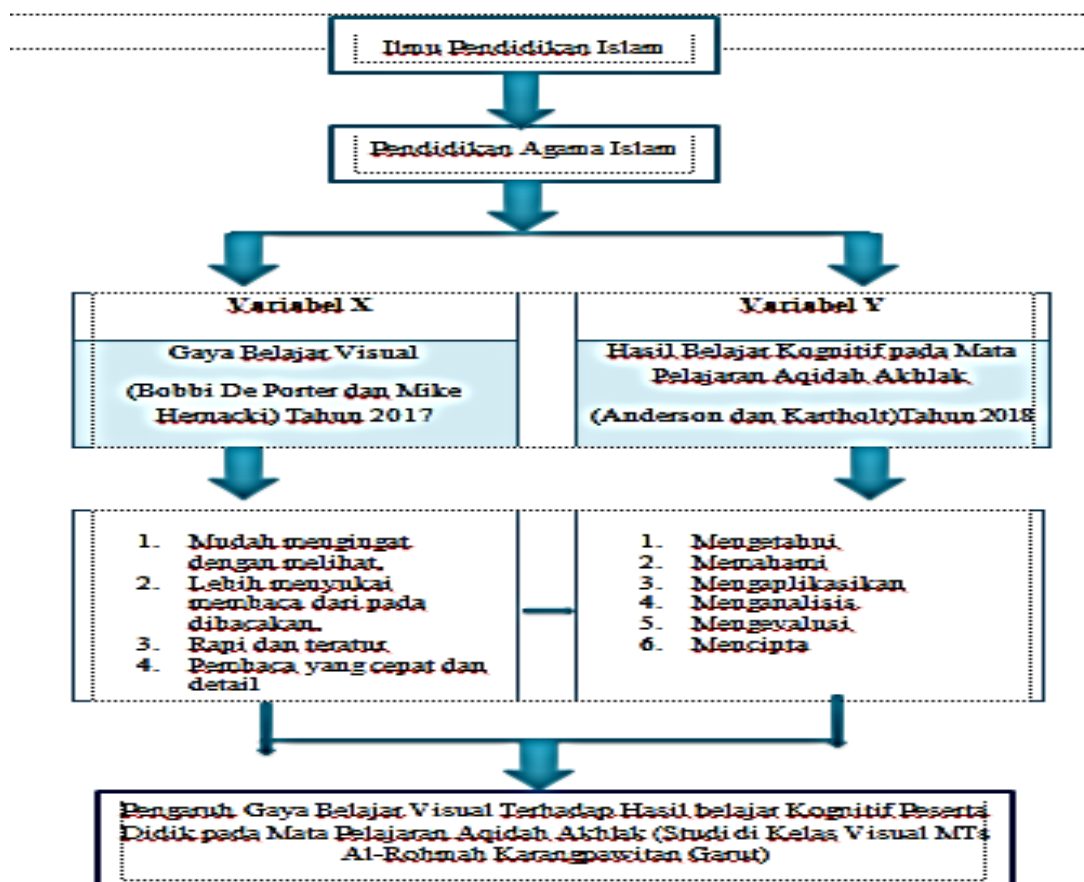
Ilmu Pendidikan Islam

Pendidikan Agama Islam

Variabel X

Gaya Belajar Visual

(Bobbi De Porter dan Mike Hernacki) Tahun 2017

Variabel Y

Hasil Belajar Kognitif pada Mata Pelajaran Aqidah Akhlak

(Anderson dan Karthol)Tahun 2018

1. Mudah mengingat dengan melihat.
2. Lebih menyukai membaca dari pada dibacakan.
3. Rapi dan teratur
4. Pembaca yang cepat dan detail

1. Mengetahui
2. Memahami
3. Mengaplikasikan
4. Menganalisis
5. Mengevalusi
6. Mencipta

Pengaruh Gaya Belajar Visual Terhadap Hasil belajar Kognitif Peserta Didik pada Mata Pelajaran Aqidah Akhlak (Studi di Kelas Visual MTs Al-Rohmah Karangpawitan Garut)